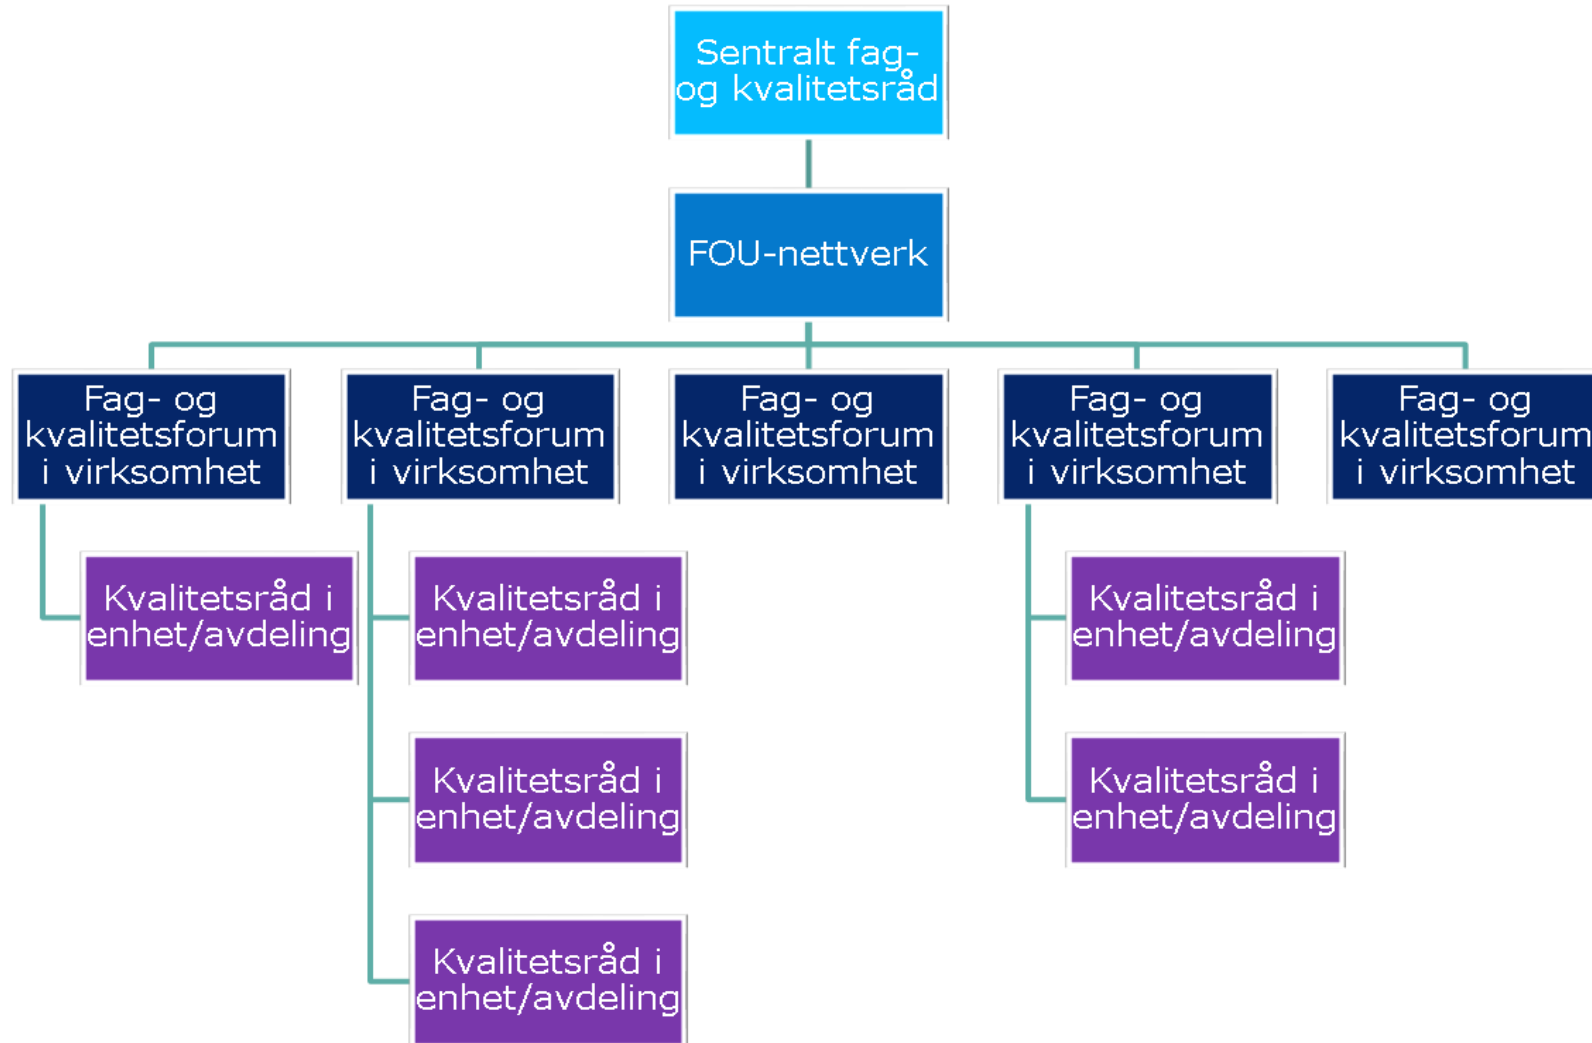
Sentralt fag- og kvalitetsråd

FOU-nettverk

Fag- og kvalitetsforum i virksomhet

Kvalitetsråd i enhet/avdeling

Fag- og kvalitetsforum i virksomhet

Kvalitetsråd i enhet/avdeling

Kvalitetsråd i enhet/avdeling

Kvalitetsråd i enhet/avdeling

Fag- og kvalitetsforum i virksomhet

Fag- og kvalitetsforum i virksomhet

Kvalitetsråd i enhet/avdeling

Kvalitetsråd i enhet/avdeling

Fag- og kvalitetsforum i virksomhet